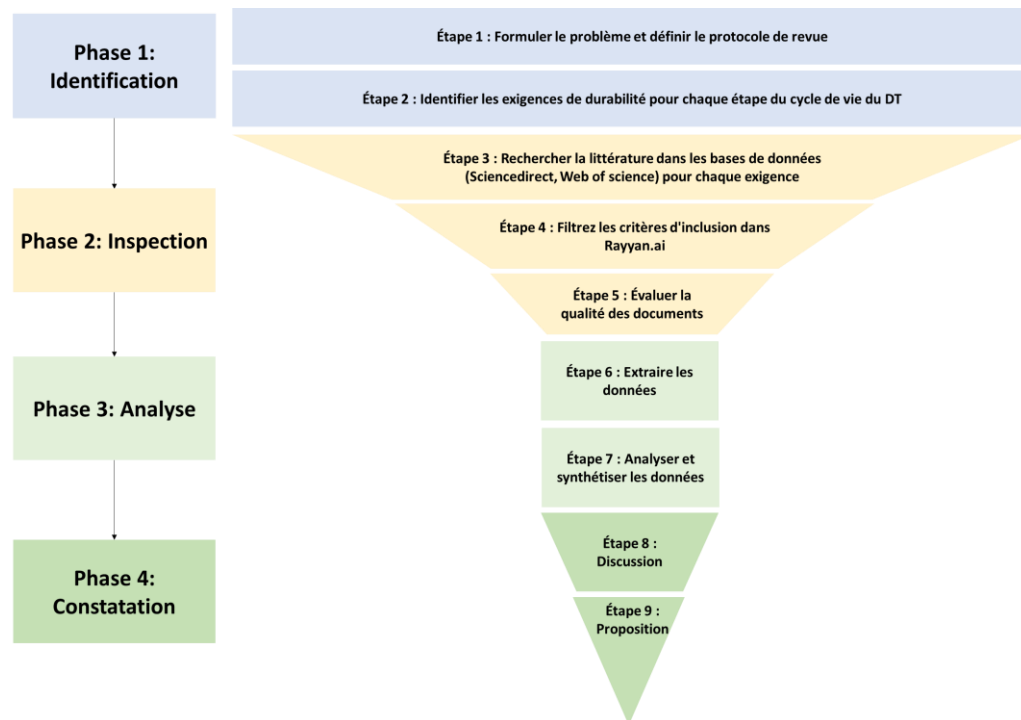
Phase 1: Identification

Phase 2: Inspection

Phase 3: Analyse

Phase 4: Constatation

Étape 1 : Formuler le problème et définir le protocole de revue

Étape 2 : Identifier les exigences de durabilité pour chaque étape du cycle de vie du DT

Étape 3 : Rechercher la littérature dans les bases de données (Sciencedirect, Web of science) pour chaque exigence

Étape 4 : Filtrez les critères d'inclusion dans Rayyan.ai

Étape 5 : Évaluer la qualité des documents

Étape 6 : Extraire les données

Étape 7 : Analyser et synthétiser les données

Étape 8 : Discussion

Étape 9 : Proposition